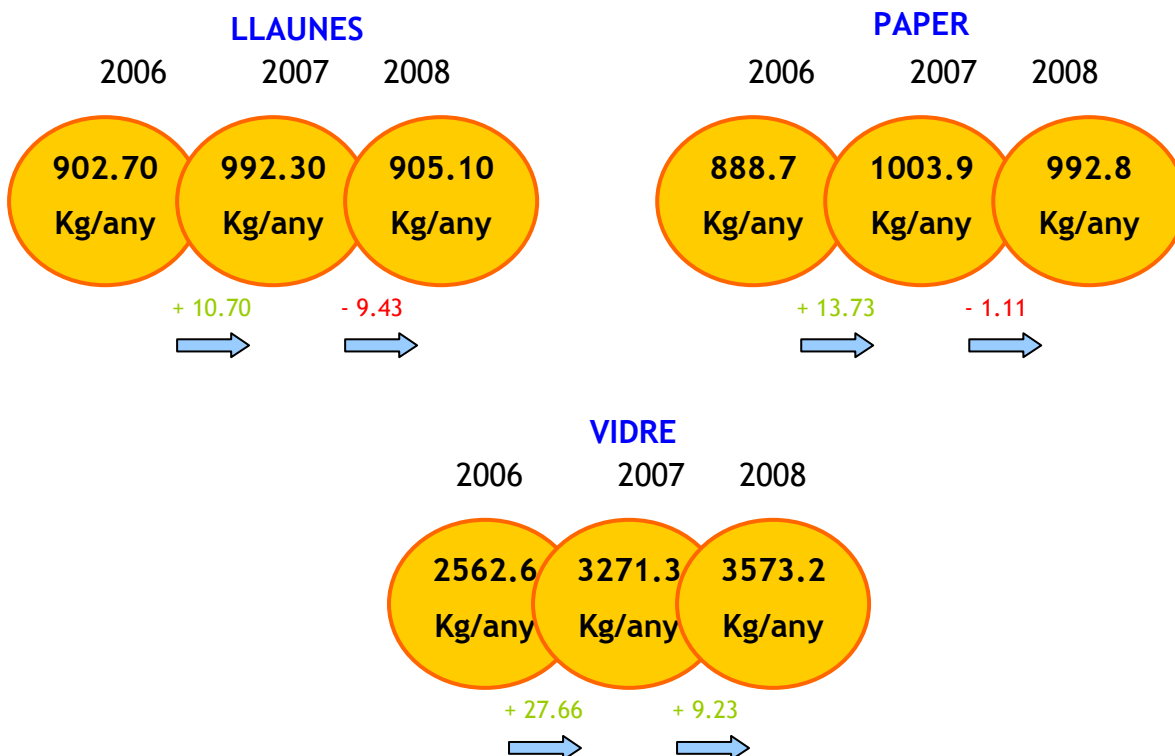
LLAUNES

2006 2007 2008

902.70 Kg/any

992.30 Kg/any

905.10 Kg/any

+ 10.70 - 9.43

PAPER

2006 2007 2008

888.7 Kg/any

1003.9 Kg/any

992.8 Kg/any

+ 13.73 - 1.11

VIDRE

2006 2007 2008

2562.6 Kg/any

3271.3 Kg/any

3573.2 Kg/any

+ 27.66 + 9.23